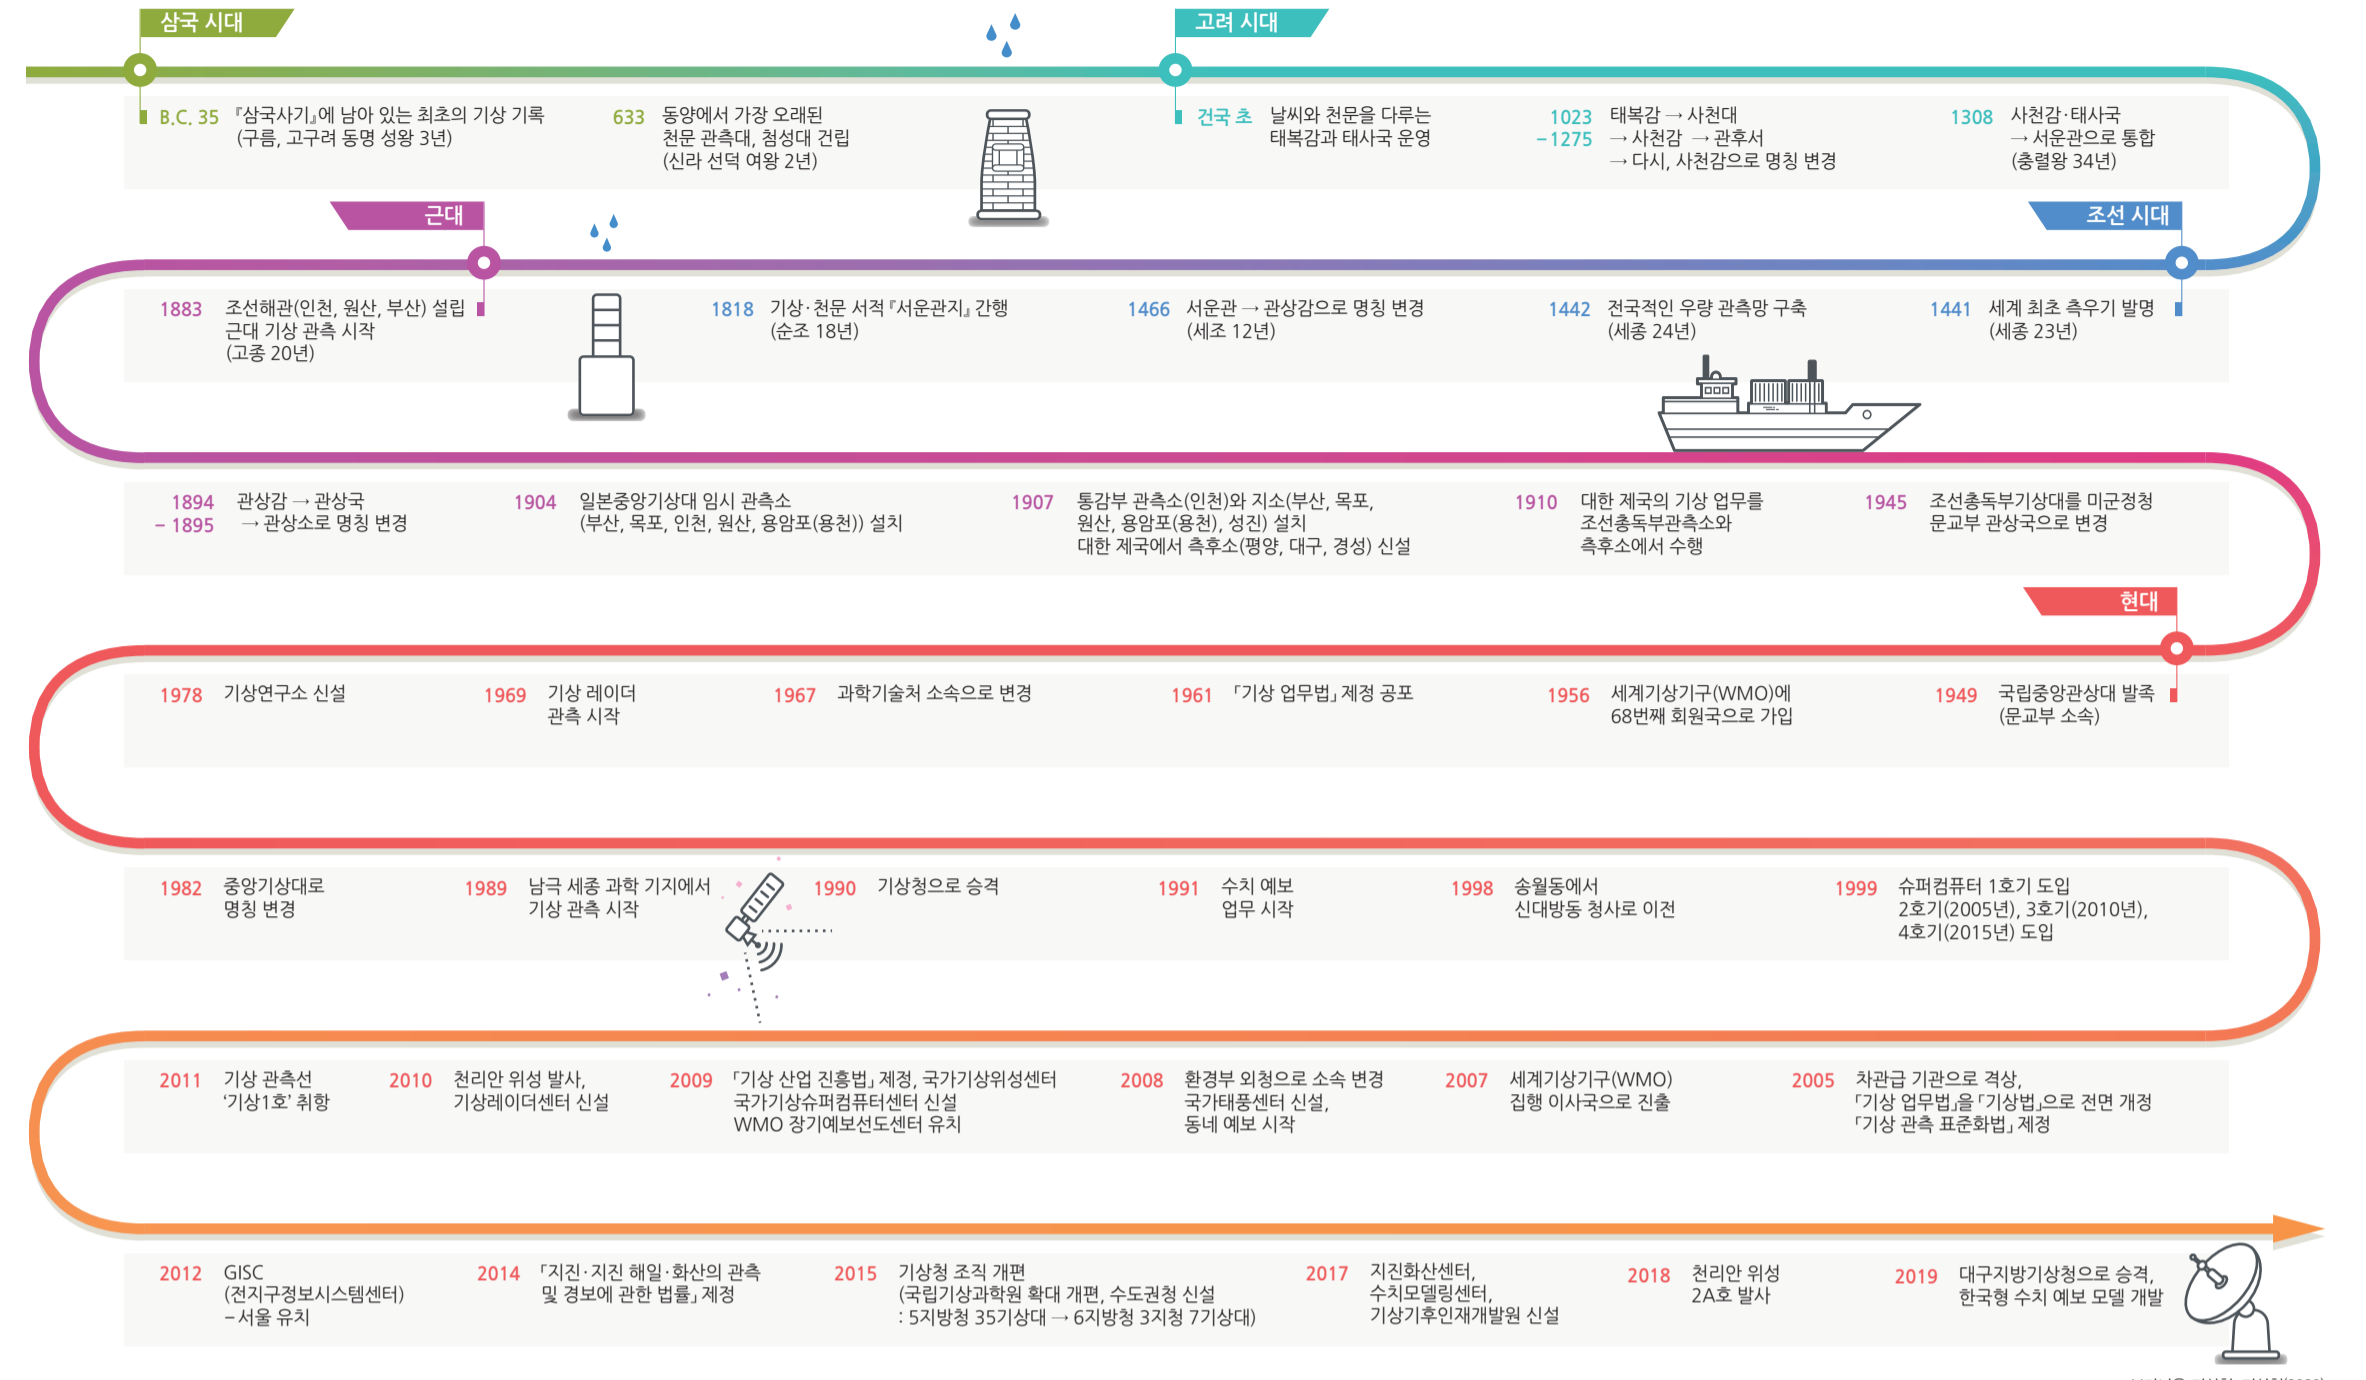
삼국 시대

B.C. 35 『삼국사기』에 남아 있는 최초의 기상 기록 (구름, 고구려 동명 성왕 3년)

633 동양에서 가장 오래된 천문 관측대, 첨성대 건립 (신라 선덕 여왕 2년)

고려 시대

건국 초 날씨와 천문을 다루는 태복감과 태사국 운영

1023 –1275 태복감 → 사천대 → 사천감 → 관후서 → 다시, 사천감으로 명칭 변경

1308 사천감·태사국 → 서운관으로 통합 (충렬왕 34년)

근대

조선 시대

1883 조선해관(인천, 원산, 부산) 설립 근대 기상 관측 시작 (고종 20년)

1818 기상·천문 서적『서운관지』간행 (순조 18년)

1466 서운관 → 관상감으로 명칭 변경 (세조 12년)

1442 전국적인 우량 관측망 구축 (세종 24년)

1441 세계 최초 측우기 발명 (세종 23년)

1894 – 1895 관상감 → 관상국 → 관상소로 명칭 변경

1904 일본중앙기상대 임시 관측소 (부산, 목포, 인천, 원산, 용암포(용천)) 설치

1907 통감부 관측소(인천)와 지소(부산, 목포, 원산, 용암포(용천), 성진) 설치 대한 제국에서 측후소(평양, 대구, 경성) 신설

1910 대한 제국의 기상 업무를 조선총독부관측소와 측후소에서 수행

1945 조선총독부기상대를 미군정청 문교부 관상국으로 변경

현대

1978 기상연구소 신설

1969 기상 레이더 관측 시작

1967 과학기술처 소속으로 변경

1961 「기상 업무법」제정 공포

1956 세계기상기구(WMO)에 68번째 회원국으로 가입

1949 국립중앙관상대 발족 (문교부 소속)

1982 중앙기상대로 명칭 변경

1989 남극 세종 과학 기지에서 기상 관측 시작

1990 기상청으로 승격

1991 수치 예보 업무 시작

1998 송월동에서 신대방동 청사로 이전

1999 슈퍼컴퓨터 1호기 도입 2호기(2005년), 3호기(2010년), 4호기(2015년) 도입

2011 기상 관측선 '기상1호' 취항

2010 천리안 위성 발사, 기상레이더센터 신설

2009 「기상 산업 진흥법」제정, 국가기상위성센터 국가기상슈퍼컴퓨터센터 신설 WMO 장기예보선도센터 유치

2008 환경부 외청으로 소속 변경 국가태풍센터 신설, 동네 예보 시작

2007 세계기상기구(WMO) 집행 이사국으로 진출

2005 차관급 기관으로 격상, 「기상 업무법」을「기상법」으로 전면 개정 「기상 관측 표준화법」제정

2012 GISC (전지구정보시스템센터) – 서울 유치

2014 「지진·지진 해일·화산의 관측 및 경보에 관한 법률」제정

2015 기상청 조직 개편 (국립기상과학원 확대 개편, 수도권청 신설 : 5지방청 35기상대 → 6지방청 3지청 7기상대)

2017 지진화산센터, 수치모델링센터, 기상기후인재개발원 신설

2018 천리안 위성 2A호 발사

2019 대구지방기상청으로 승격, 한국형 수치 예보 모델 개발

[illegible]